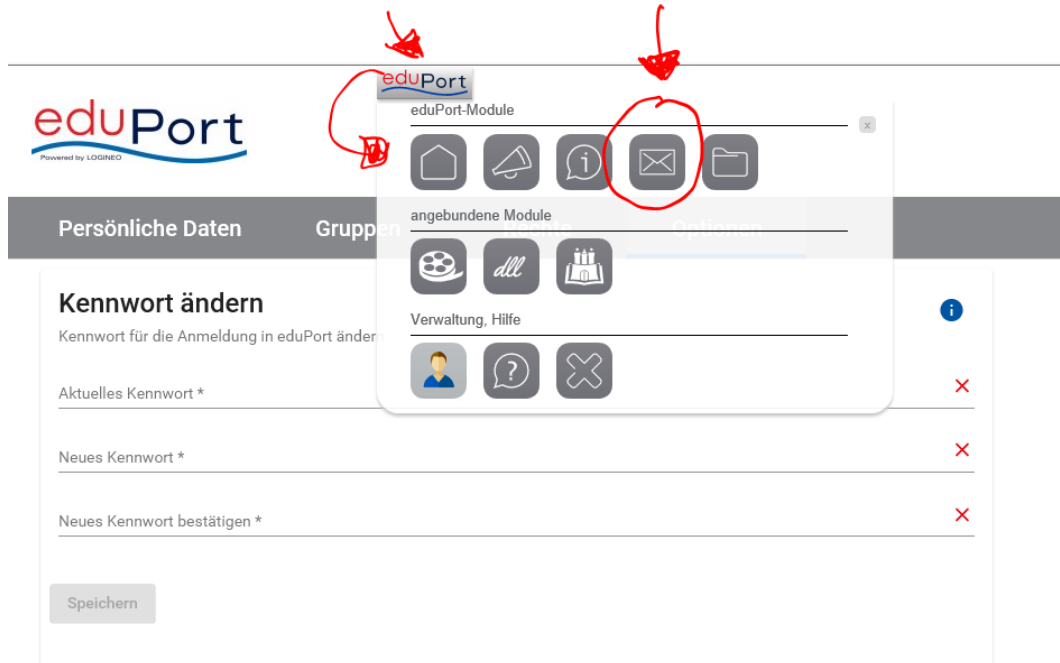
eduPort
Powered by LOGINEO

eduPort

eduPort-Module

x

angebundene Module

dll

Verwaltung, Hilfe

Persönliche Daten Gruppen Rechte Optionen

Kennwort ändern

Kennwort für die Anmeldung in eduPort ändern

Aktuelles Kennwort *

Neues Kennwort *

Neues Kennwort bestätigen *

Speichern